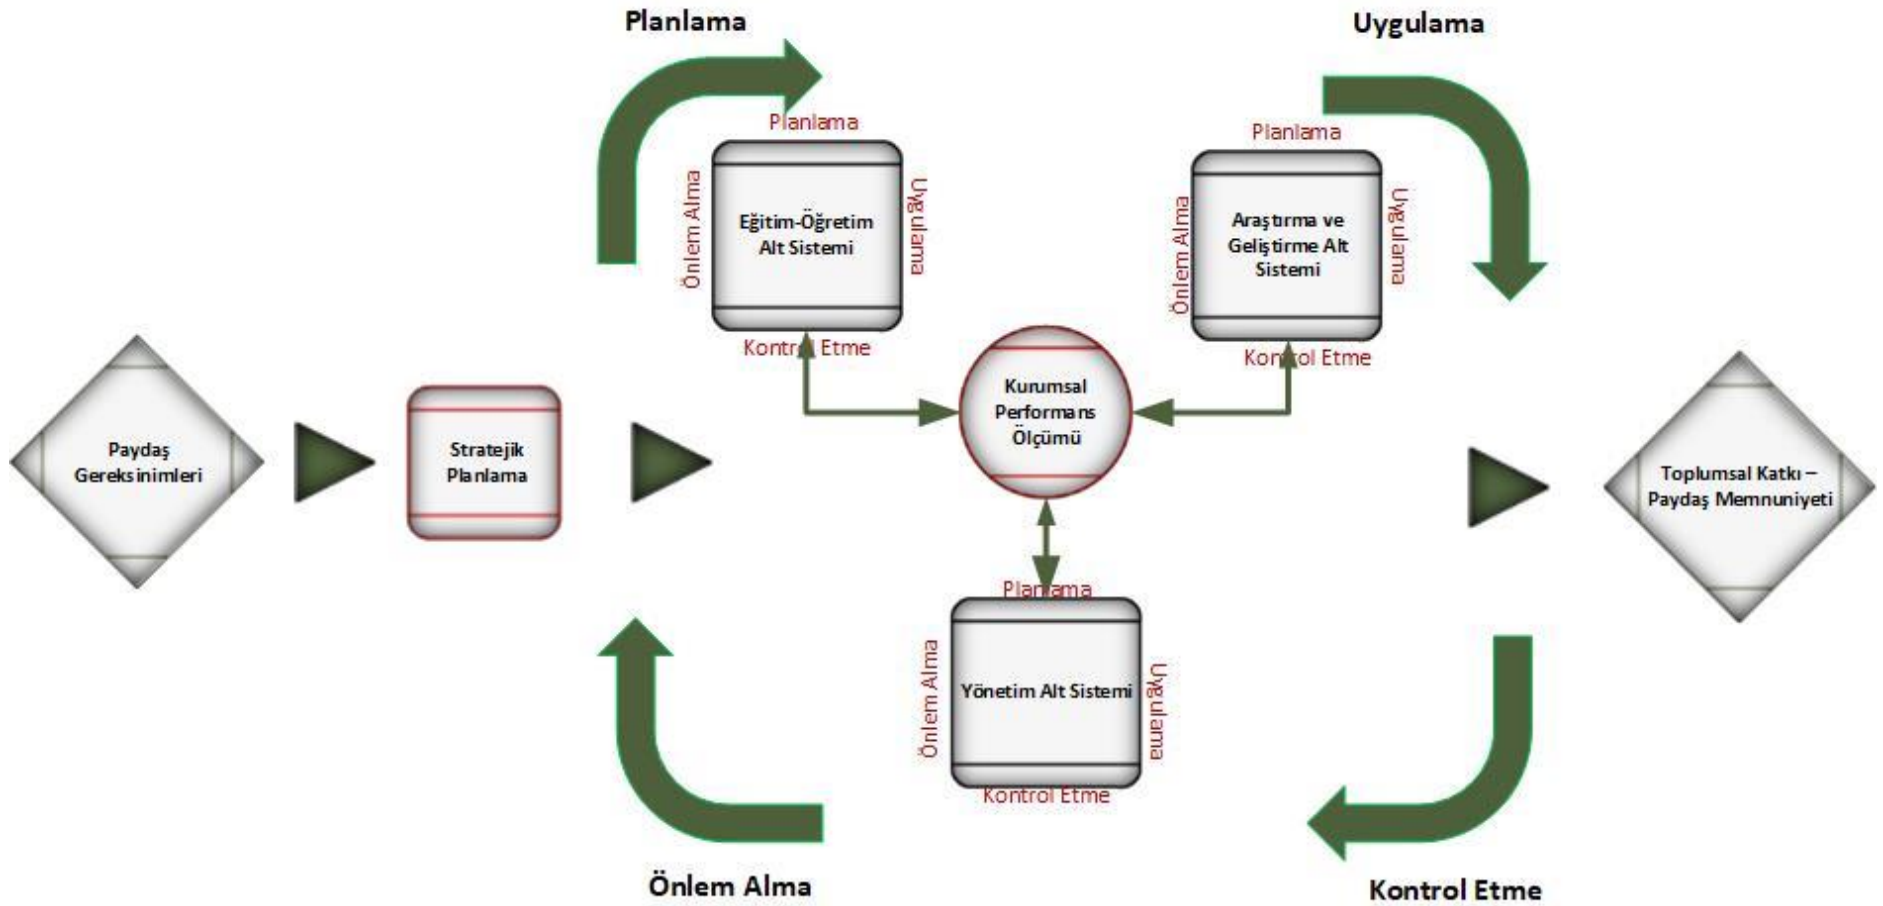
Planlama

Uygulama

Planlama

Önlem Alma

Eğitim-Öğretim Alt Sistemi

Uygulama

Kontrol Etme

Planlama

Önlem Alma

Araştırma ve Geliştirme Alt Sistemi

Uygulama

Kontrol Etme

Paydaş Gereksinimleri

Stratejik Planlama

Kurumsal Performans Ölçümü

Toplumsal Katkı – Paydaş Memnuniyeti

Planlama

Önlem Alma

Yönetim Alt Sistemi

Uygulama

Kontrol Etme

Önlem Alma

Kontrol Etme